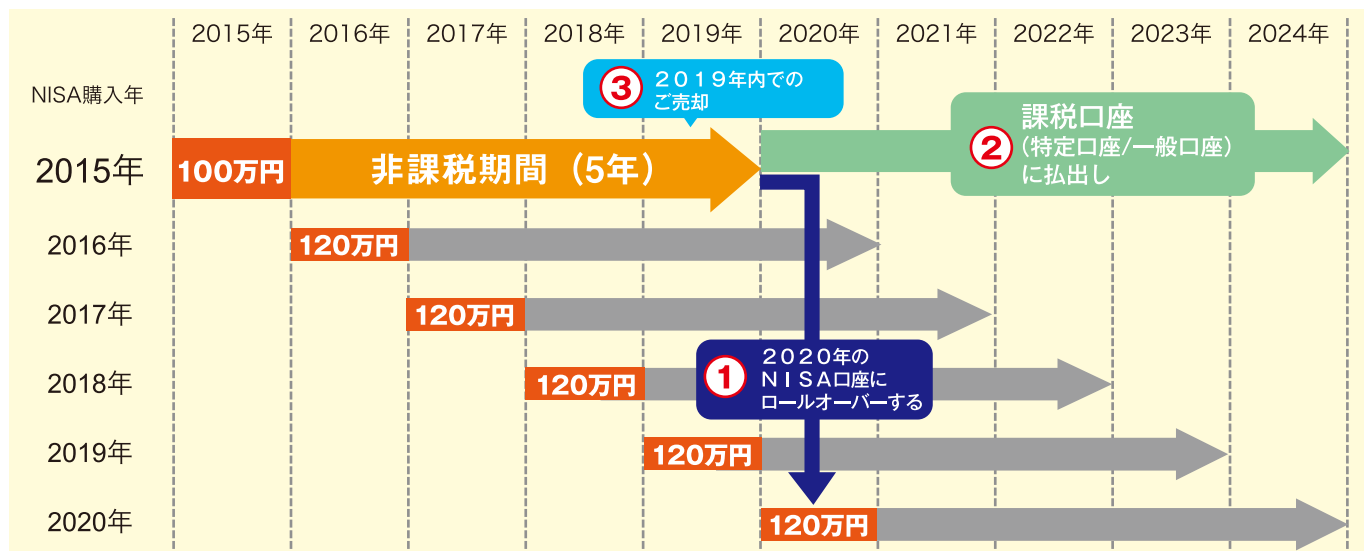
2015年 2016年 2017年 2018年 2019年 2020年 2021年 2022年 2023年 2024年

NISA購入年

③ ２０１９年内での ご売却

課税口座 ② （特定口座/一般口座） に払出し

2015年 100万円 非課税期間（5年）

2016年 120万円

2017年 120万円

2018年 120万円

① ２０２０年の ＮＩＳＡ口座に ロールオーバーする

2019年 120万円

2020年 120万円